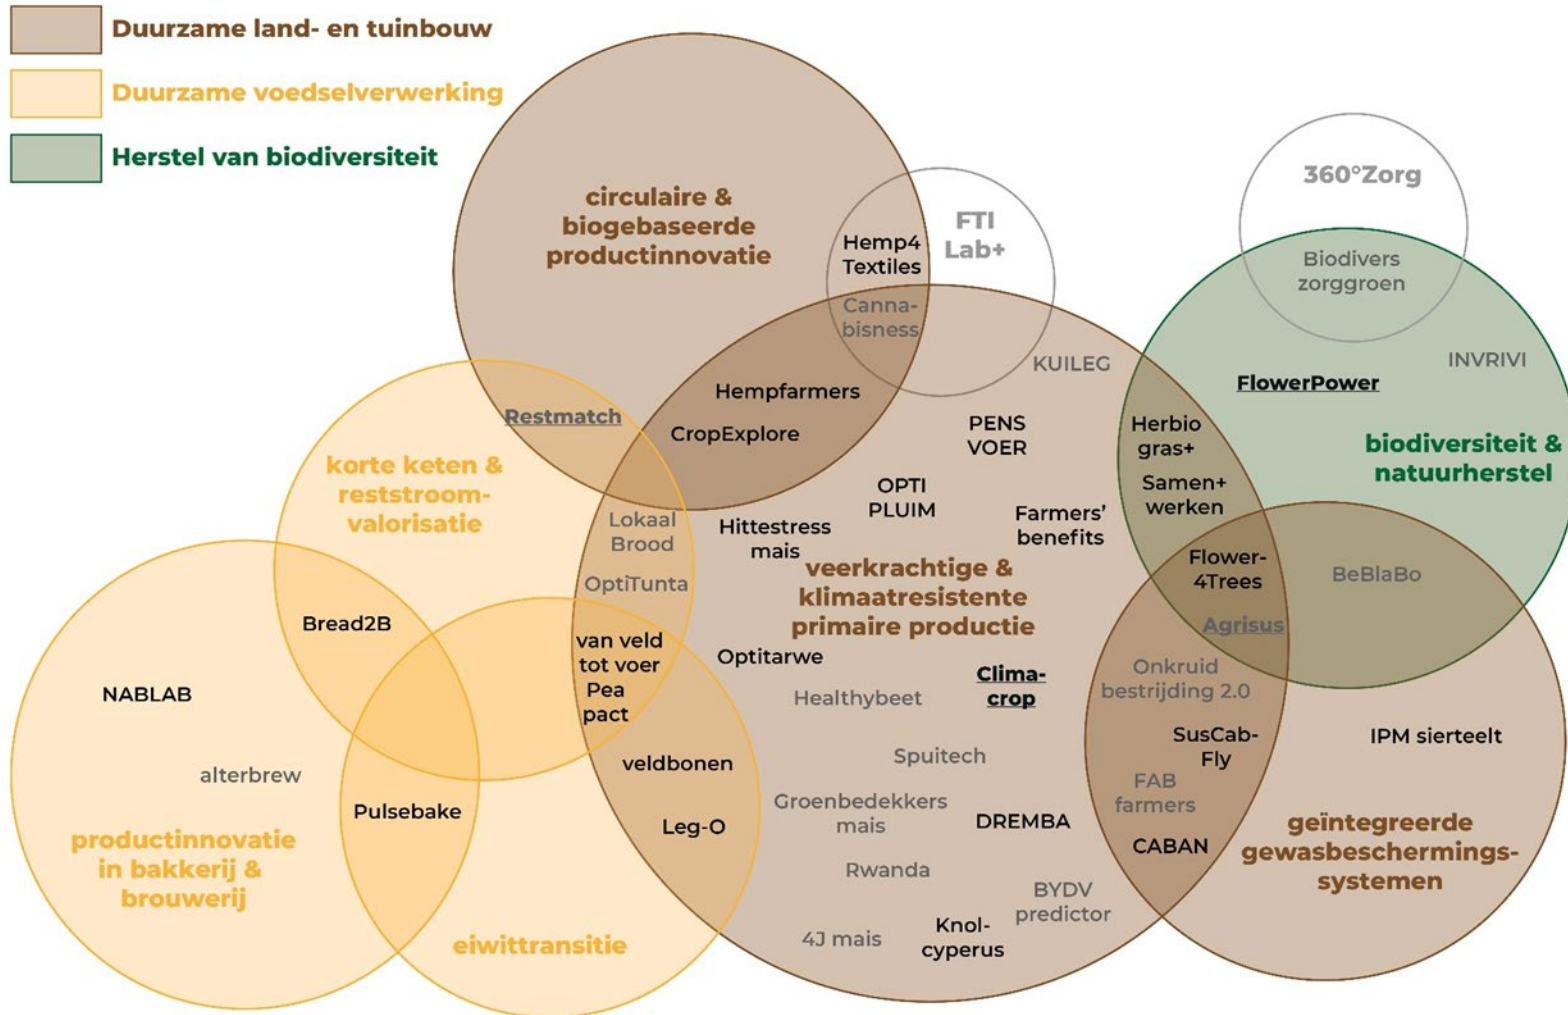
Duurzame land- en tuinbouw
Duurzame voedselverwerking
Herstel van biodiversiteit

circulaire & biogebaseerde productinnovatie

Hemp4 Textiles

FTI Lab+

Canna-bisness

360°Zorg

Biodivers zorggroen

INVRIVI

FlowerPower

KUILEG

Hempfarmers

Restmatch

CropExplore

PENS VOER

Herbio gras+

biodiversiteit & natuurherstel

korte keten & reststroom-valorisatie

Lokaal Brood

OPTI PLUIM

Samen+ werken

Hittestress mais

Farmers' benefits

OptiTunta

veerkrachtige & klimaatresistente primaire productie

Flower-4Trees

BeBlaBo

Bread2B

van veld tot voer

Agrisus

Pea pact

Optitarwe

Clima-crop

Onkruid bestrijding 2.0

NABLAB

Healthybeet

SusCab-Fly

IPM sierteelt

veldbonen

alterbrew

Spuitech

FAB farmers

Pulsebake

Groenbedekkers mais

Leg-O

DREMBA

productinnovatie in bakkerij & brouwerij

CABAN

geïntegreerde gewasbeschermings-systemen

Rwanda

BYDV predictor

eiwittransitie

4J mais

Knol-cyperus